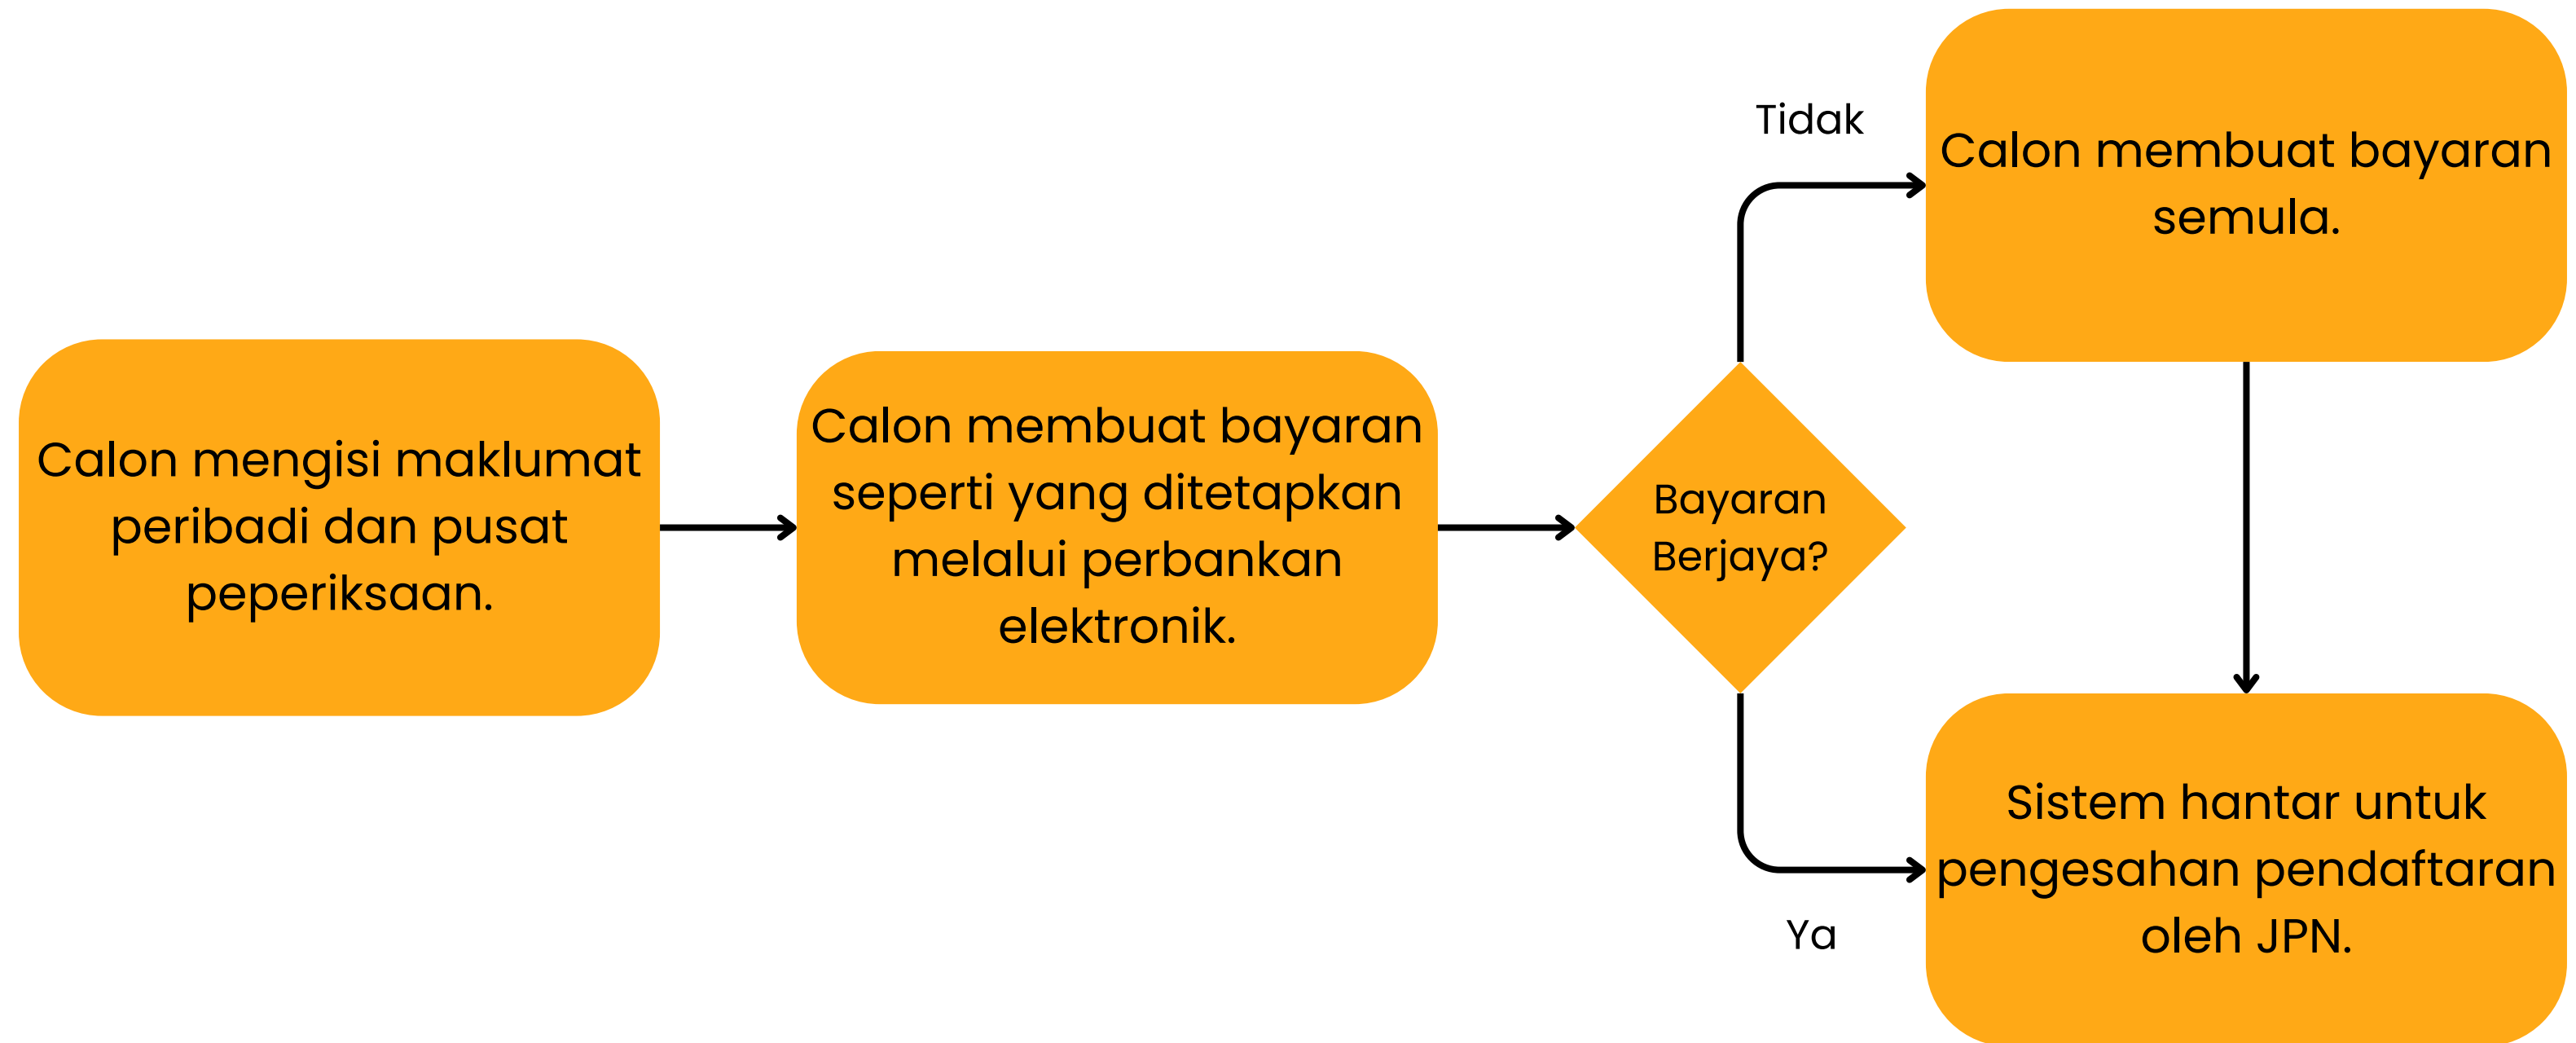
Calon mengisi maklumat peribadi dan pusat peperiksaan.

Calon membuat bayaran seperti yang ditetapkan melalui perbankan elektronik.

Bayaran Berjaya?

Tidak

Calon membuat bayaran semula.

Ya

Sistem hantar untuk pengesahan pendaftaran oleh JPN.